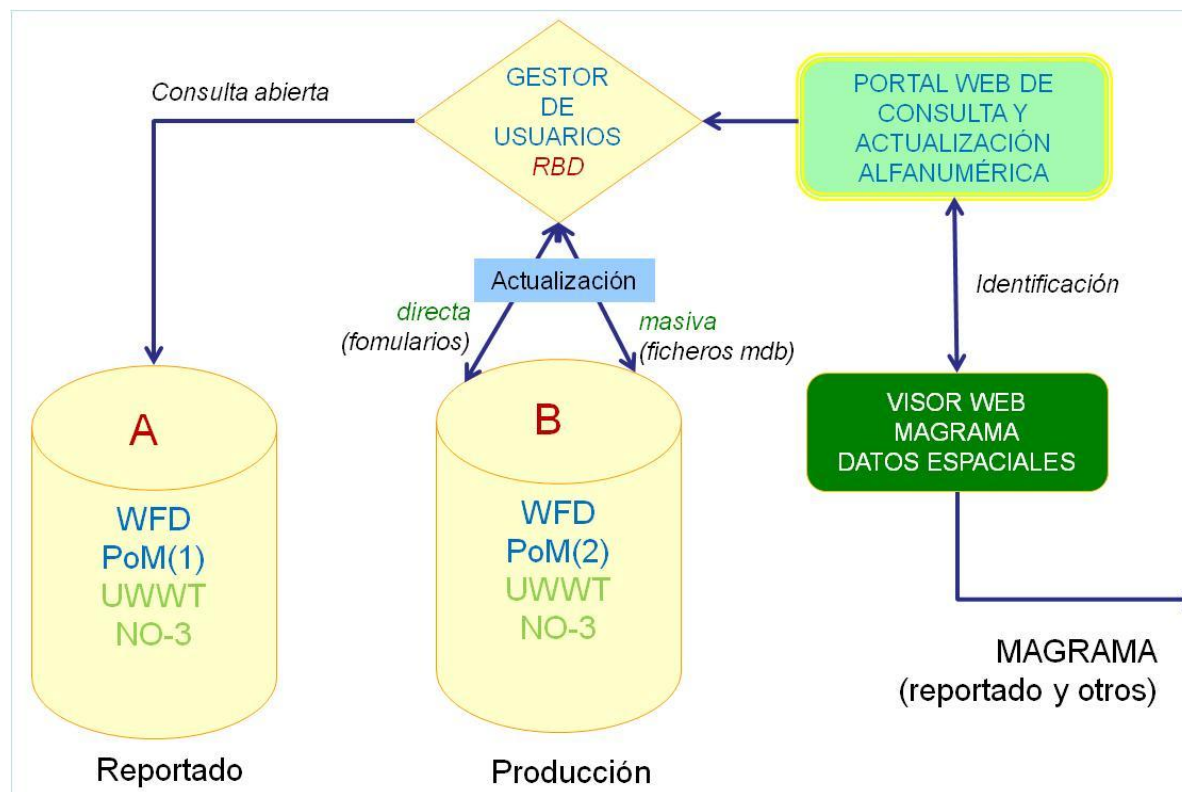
Consulta abierta

GESTOR
DE
USUARIOS
RBD

PORTAL WEB DE
CONSULTA Y
ACTUALIZACIÓN
ALFANUMÉRICA

Actualización

directa
(fomularios)

masiva
(ficheros mdb)

Identificación

A
WFD
PoM(1)
UWWT
NO-3

B
WFD
PoM(2)
UWWT
NO-3

VISOR WEB
MAGRAMA
DATOS ESPACIALES

MAGRAMA
(reportado y otros)

Reportado

Producción